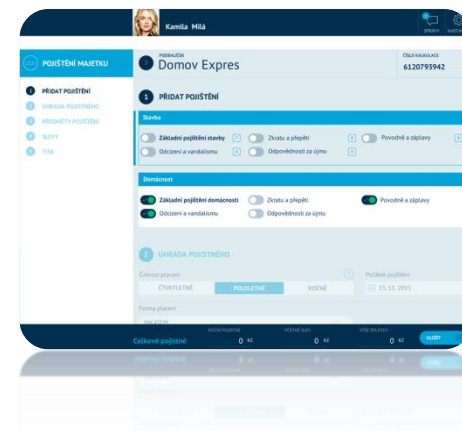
Kamila Milá

ZPRÁVY NASTAV

POJIŠTĚNÍ MAJETKU

PŘIDAT POJIŠTĚNÍ
ÚHRADA POJISTNÉHO
PŘEDMĚTY POJIŠTĚNÍ
SLEVY
TISK

PODKLADNÍK
Domov Expres

ČÍSLO KALKULACE
6120793942

1 PŘIDAT POJIŠTĚNÍ

Stavba

Základní pojištění stavby
Zkratu a přepětí
Povodně a záplavy
Odcizení a vandalismu
Odpovědnosti za újmu

Domácnost

Základní pojištění domácnosti
Zkratu a přepětí
Povodně a záplavy
Odcizení a vandalismu
Odpovědnosti za újmu

2 ÚHRADA POJISTNÉHO

Četnost placení
ČTVRTLETNĚ
POLOLETNĚ
ROČNĚ

Počátek pojištění
15. 11. 2015

Forma placení
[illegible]

Celkové pojistné
0 Kč
0 Kč
0 Kč

ULOŽIT